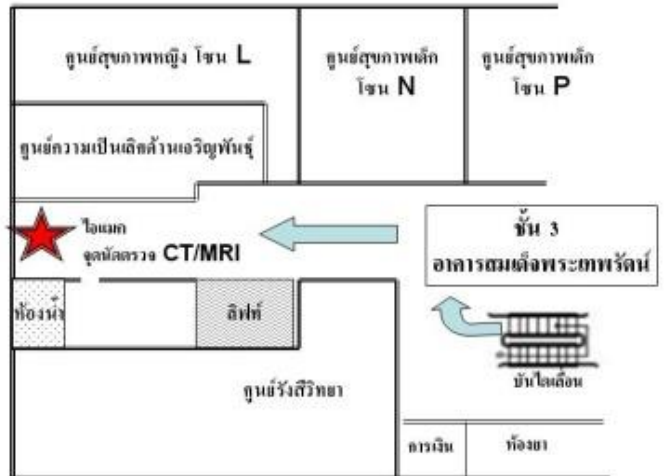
ศูนย์สุขภาพหญิง โซน L

ศูนย์สุขภาพเด็ก โซน N

ศูนย์สุขภาพเด็ก โซน P

ศูนย์ความเป็นเลิศด้านเจริญพันธุ์

ไอแมค จุดนัดตรวจ CT/MRI

ชั้น 3 อาคารสมเด็จพระเทพรัตน์

ห้องน้ำ

ลิฟท์

บันไดเลื่อน

ศูนย์รังสีวิทยา

การเงิน

ห้องยา